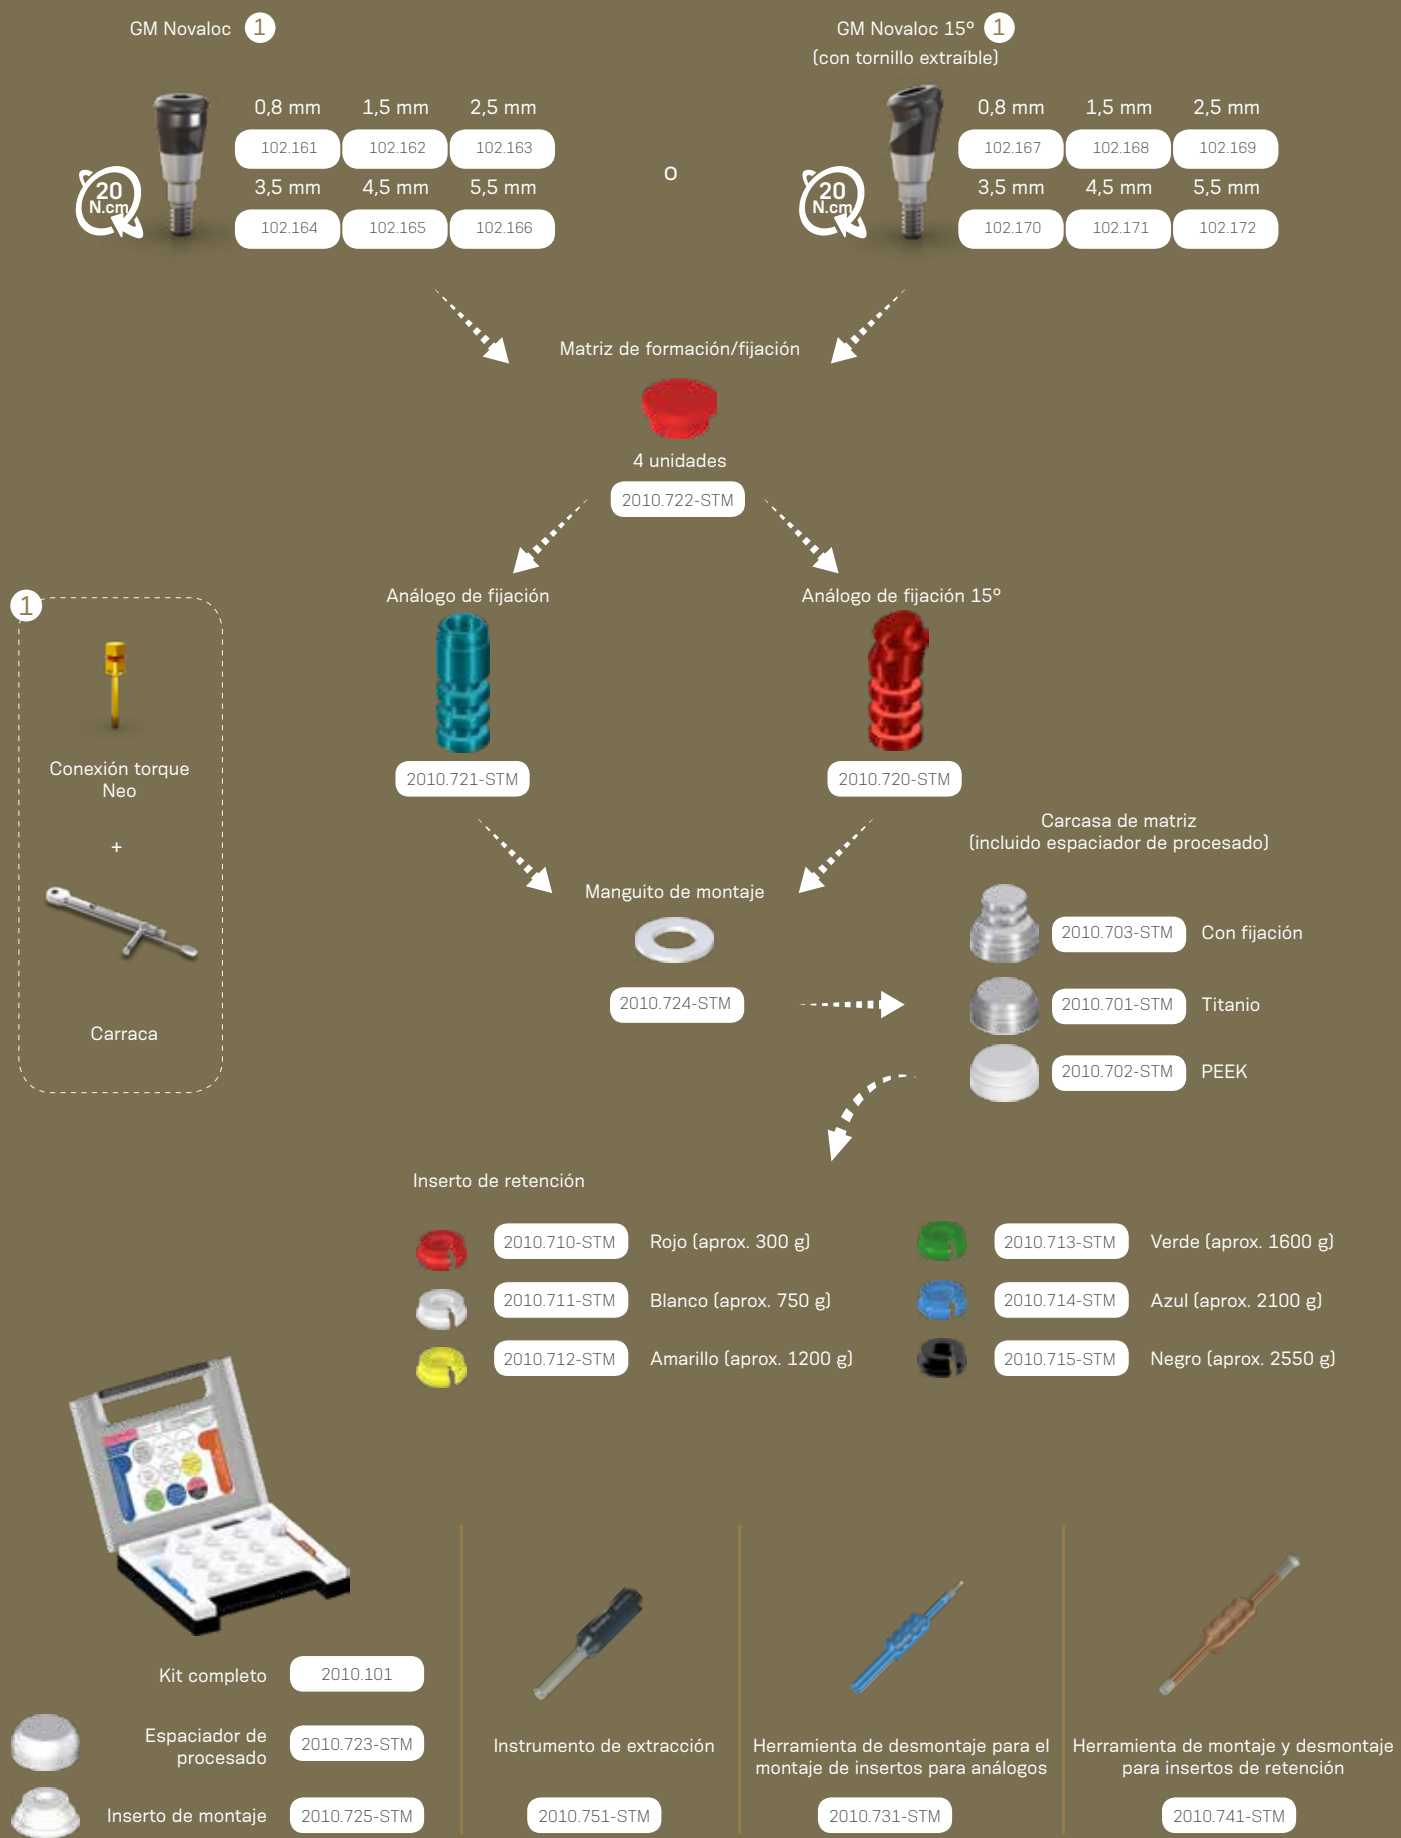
GM Novaloc 1

20 N.cm

0,8 mm 1,5 mm 2,5 mm

| 102.161 | 102.162 | 102.163 |
|---|---|---|

3,5 mm 4,5 mm 5,5 mm

| 102.164 | 102.165 | 102.166 |
|---|---|---|

o

GM Novaloc 15° 1
(con tornillo extraíble)

20 N.cm

0,8 mm 1,5 mm 2,5 mm

| 102.167 | 102.168 | 102.169 |
|---|---|---|

3,5 mm 4,5 mm 5,5 mm

| 102.170 | 102.171 | 102.172 |
|---|---|---|

Matriz de formación/fijación

4 unidades

2010.722-STM

1

Conexión torque Neo

+

Carraca

Análogo de fijación

2010.721-STM

Análogo de fijación 15°

2010.720-STM

Manguito de montaje

2010.724-STM

Carcasa de matriz
(incluido espaciador de procesado)

2010.703-STM Con fijación

2010.701-STM Titanio

2010.702-STM PEEK

Inserto de retención

2010.710-STM Rojo (aprox. 300 g)

2010.711-STM Blanco (aprox. 750 g)

2010.712-STM Amarillo (aprox. 1200 g)

2010.713-STM Verde (aprox. 1600 g)

2010.714-STM Azul (aprox. 2100 g)

2010.715-STM Negro (aprox. 2550 g)

Kit completo 2010.101

Espaciador de procesado 2010.723-STM

Inserto de montaje 2010.725-STM

Instrumento de extracción

2010.751-STM

Herramienta de desmontaje para el montaje de insertos para análogos

2010.731-STM

Herramienta de montaje y desmontaje para insertos de retención

2010.741-STM